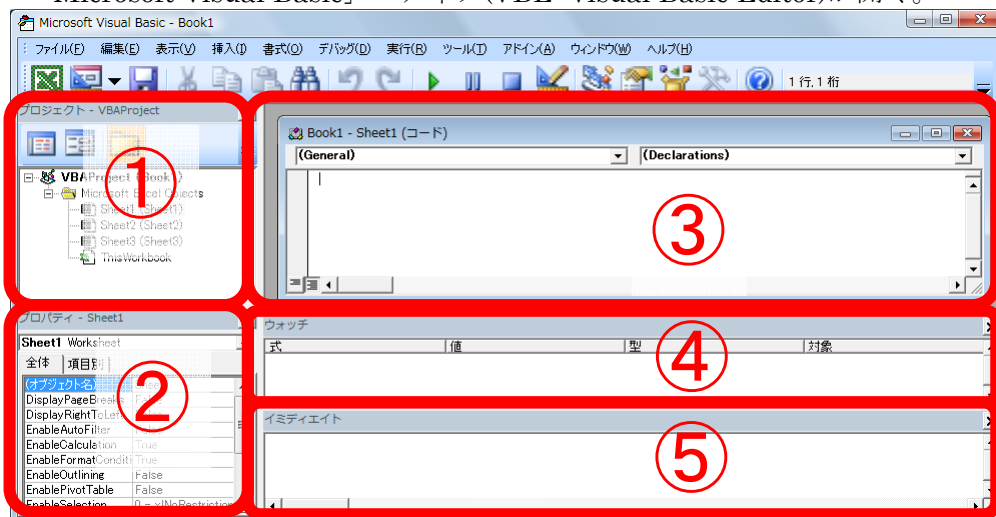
Microsoft Visual Basic - Book1

ファイル(F) 編集(E) 表示(V) 挿入(I) 書式(O) デバッグ(D) 実行(R) ツール(T) アドイン(A) ウィンドウ(W) ヘルプ(H)

1 行, 1 桁

プロジェクト - VBAProject

①

VBAProject (Book1)
Microsoft Excel Objects
Sheet1 (Sheet1)
Sheet2 (Sheet2)
Sheet3 (Sheet3)
ThisWorkbook

Book1 - Sheet1 (コード)

(General)

(Declarations)

③

プロパティ - Sheet1

Sheet1 Worksheet

全体 項目別

②

| (オブジェクト名) | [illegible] |
|---|---|
| DisplayPageBreaks | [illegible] |
| DisplayRightToLeft | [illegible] |
| EnableAutoFilter | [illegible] |
| EnableCalculation | True |
| EnableFormatConditi | True |
| EnableOutlining | False |
| EnablePivotTable | False |
| EnableSelection | 0 - xlNoRestriction |

ウォッチ

| 式 | 値 | 型 | 対象 |
|---|---|---|---|

④

イミディエイト

⑤